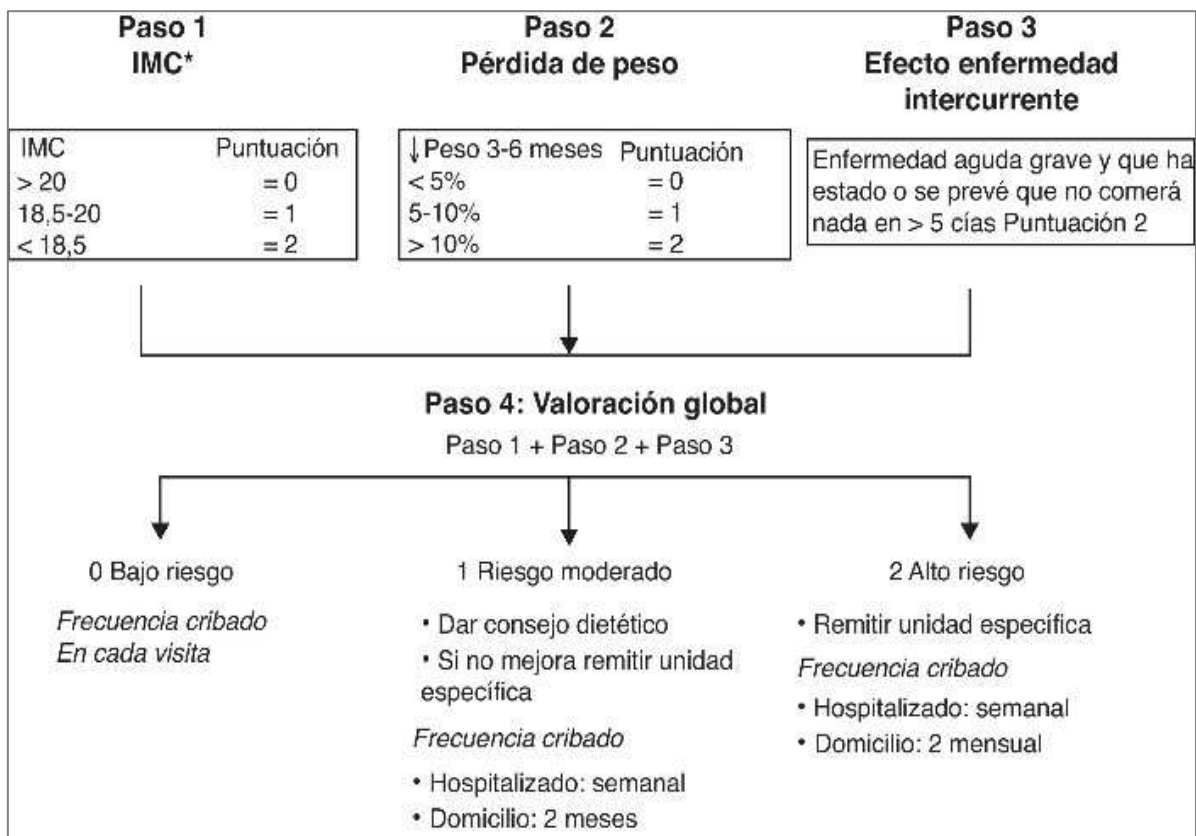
Paso 1
IMC*

| IMC | Puntuación |
|---|---|
| > 20 | = 0 |
| 18,5-20 | = 1 |
| < 18,5 | = 2 |

Paso 2
Pérdida de peso

| ↓Peso 3-6 meses | Puntuación |
|---|---|
| < 5% | = 0 |
| 5-10% | = 1 |
| > 10% | = 2 |

Paso 3
Efecto enfermedad intercurrente

Enfermedad aguda grave y que ha estado o se prevé que no comerá nada en > 5 cías Puntuación 2

Paso 4: Valoración global
Paso 1 + Paso 2 + Paso 3

0 Bajo riesgo

*Frecuencia cribado*
*En cada visita*

1 Riesgo moderado

• Dar consejo dietético
• Si no mejora remitir unidad específica

*Frecuencia cribado*

• Hospitalizado: semanal
• Domicilio: 2 meses

2 Alto riesgo

• Remitir unidad específica

*Frecuencia cribado*

• Hospitalizado: semanal
• Domicilio: 2 mensual